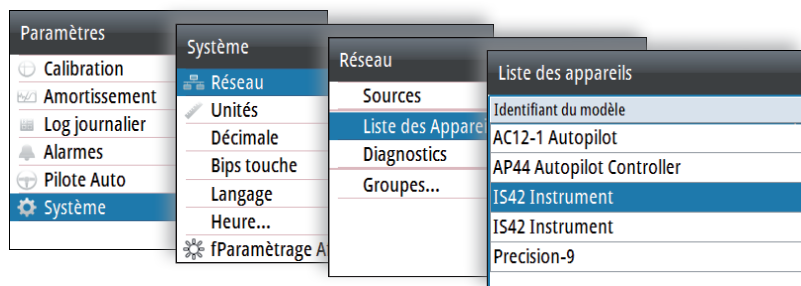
Paramètres
Calibration
Amortissement
Log journalier
Alarmes
Pilote Auto
Système

Système
Réseau
Unités
Décimale
Bips touche
Langage
Heure...
fParamètrage A

Réseau
Sources
Liste des Appare
Diagnostics
Groupes...

Liste des appareils
Identifiant du modèle
AC12-1 Autopilot
AP44 Autopilot Controller
IS42 Instrument
IS42 Instrument
Precision-9